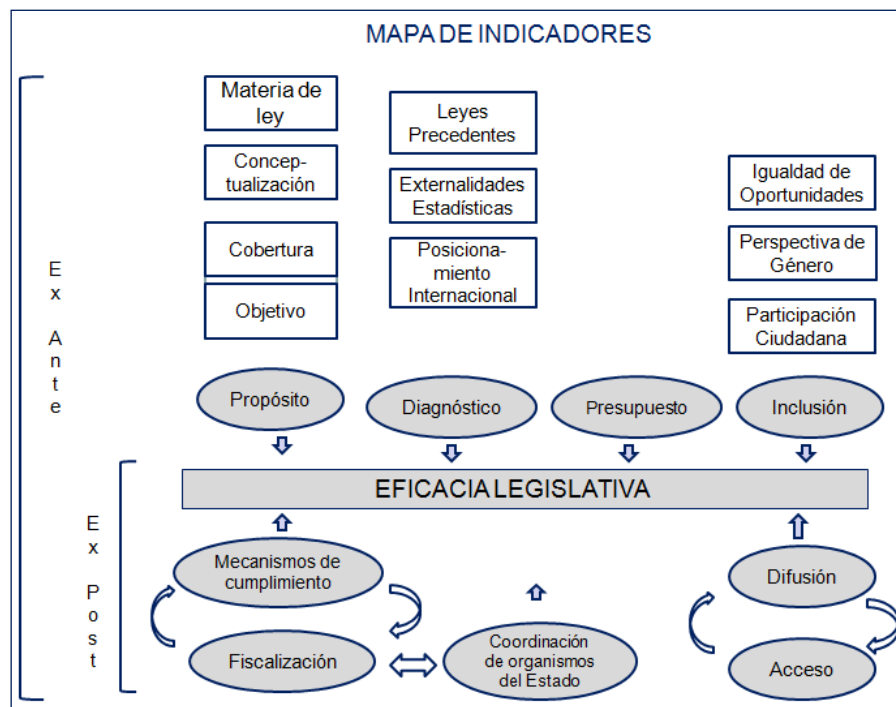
MAPA DE INDICADORES

Ex Ante

Materia de ley

Concep-tualización

Cobertura

Objetivo

Leyes Precedentes

Externalidades Estadísticas

Posiciona-miento Internacional

Igualdad de Oportunidades

Perspectiva de Género

Participación Ciudadana

Propósito

Diagnóstico

Presupuesto

Inclusión

EFICACIA LEGISLATIVA

Ex Post

Mecanismos de cumplimiento

Fiscalización

Coordinación de organismos del Estado

Difusión

Acceso